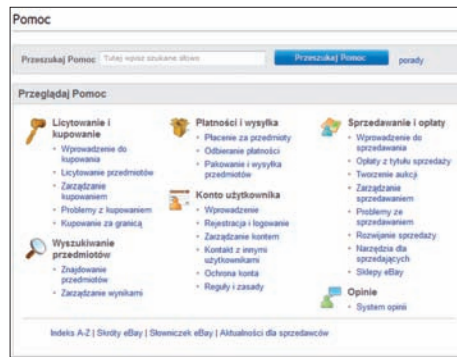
Pomoc

Przeszukaj Pomoc Tutaj wpisz szukane słowo Przeszukaj Pomoc porady

Przeglądaj Pomoc

Licytowanie i kupowanie
- Wprowadzenie do kupowania
- Licytowanie przedmiotów
- Zarządzanie kupowaniem
- Problemy z kupowaniem
- Kupowanie za granicą

Wyszukiwanie przedmiotów
- Znajdowanie przedmiotów
- Zarządzanie wynikami

Płatności i wysyłka
- Płacenie za przedmioty
- Odbieranie płatności
- Pakowanie i wysyłka przedmiotów

Konto użytkownika
- Wprowadzenie
- Rejestracja i logowanie
- Zarządzanie kontem
- Kontakt z innymi użytkownikami
- Ochrona konta
- Reguły i zasady

Sprzedawanie i opłaty
- Wprowadzenie do sprzedawania
- Opłaty z tytułu sprzedaży
- Tworzenie aukcji
- Zarządzanie sprzedawaniem
- Problemy ze sprzedawaniem
- Rozwijanie sprzedaży
- Narzędzia dla sprzedających
- Sklepy eBay

Opinie
- System opinii

Indeks A-Z | Skróty eBay | Słowniczek eBay | Aktualności dla sprzedawców